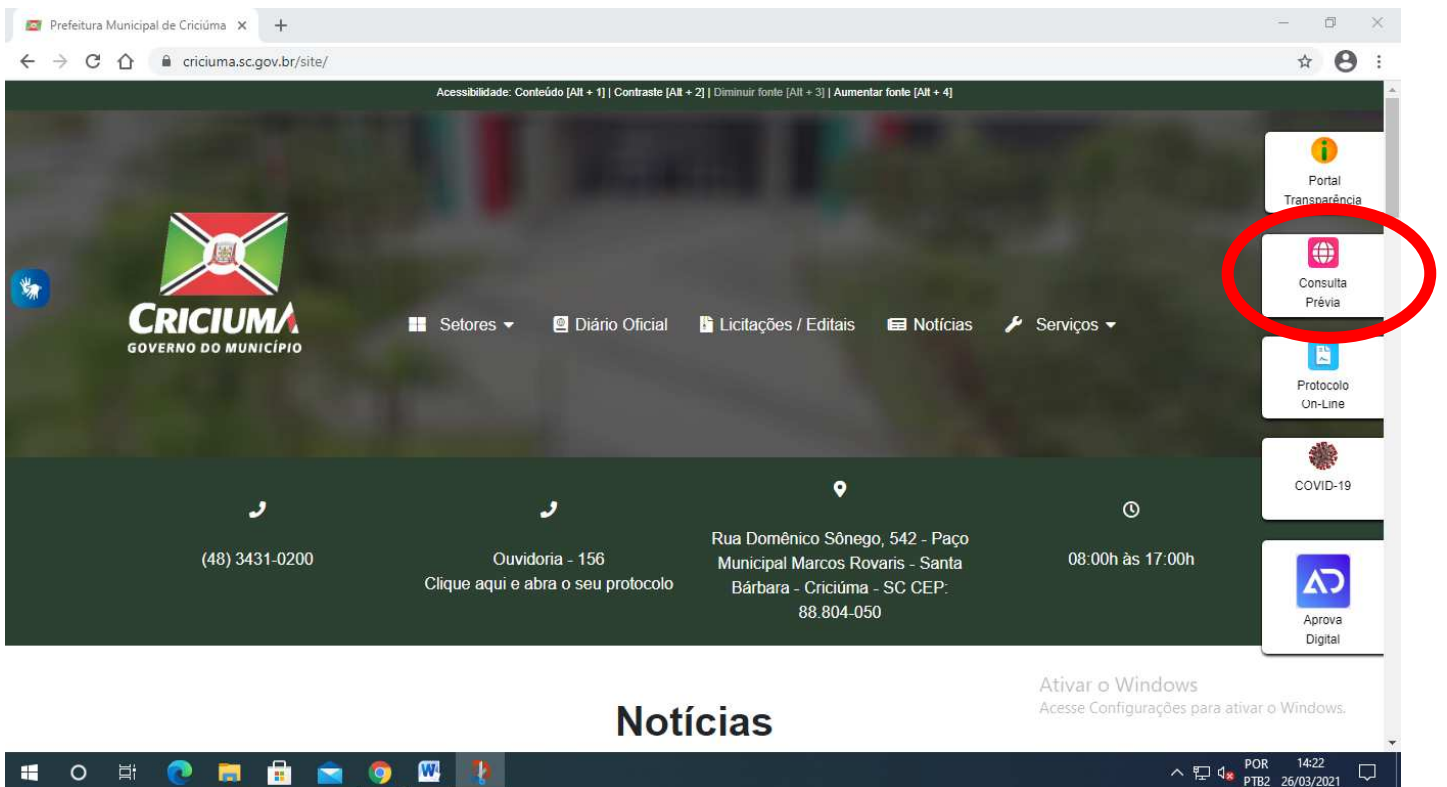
Prefeitura Municipal de Criciúma ×

criciuma.sc.gov.br/site/

Acessibilidade: Conteúdo [Alt + 1] | Contraste [Alt + 2] | Diminuir fonte [Alt + 3] | Aumentar fonte [Alt + 4]

Portal Transparência

Consulta Prévia

Protocolo On-Line

COVID-19

Aprova Digital

CRICIUMA
GOVERNO DO MUNICÍPIO

Setores Diário Oficial Licitações / Editais Notícias Serviços

(48) 3431-0200

Ouvidoria - 156
Clique aqui e abra o seu protocolo

Rua Domênico Sônego, 542 - Paço Municipal Marcos Rovaris - Santa Bárbara - Criciúma - SC CEP: 88.804-050

08:00h às 17:00h

Ativar o Windows
Acesse Configurações para ativar o Windows.

Notícias

POR PTB2 14:22 26/03/2021